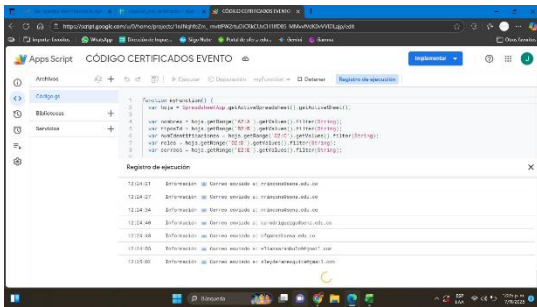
CÓDIGO CERTIFICADOS EVENTO

https://script.google.com/u/0/home/projects/1s...

Importar favoritos WhatsApp Dirección de Inspec... Sige Nube Portal de plan y edu... Gemini Gamma

Otros favoritos

Apps Script CÓDIGO CERTIFICADOS EVENTO

Implementar

Archivos

Código.gs

Bibliotecas

Servicios

Ejecutar Depuración myFunction Detener Registro de ejecución

1 function myFunction() {
2 var hoja = SpreadsheetApp.getActiveSpreadsheet().getActiveSheet();
3
4 var nombres = hoja.getRange('A2:A').getValues().filter(String);
5 var tipoId = hoja.getRange('B2:B').getValues().filter(String);
6 var NumIdentificaciones = hoja.getRange('C2:C').getValues().filter(String);
7 var roles = hoja.getRange('D2:D').getValues().filter(String);
8 var correos = hoja.getRange('E2:E').getValues().filter(String);

Registro de ejecución

| 12:24:21 | Información | Correo enviado a: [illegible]@sena.edu.co |
|---|---|---|
| 12:24:27 | Información | Correo enviado a: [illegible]@sena.edu.co |
| 12:24:34 | Información | Correo enviado a: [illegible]@sena.edu.co |
| 12:24:40 | Información | Correo enviado a: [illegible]@sena.edu.co |
| 12:24:46 | Información | Correo enviado a: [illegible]@sena.edu.co |
| 12:24:55 | Información | Correo enviado a: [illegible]@gmail.com |
| 12:25:02 | Información | Correo enviado a: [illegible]@gmail.com |

Búsqueda